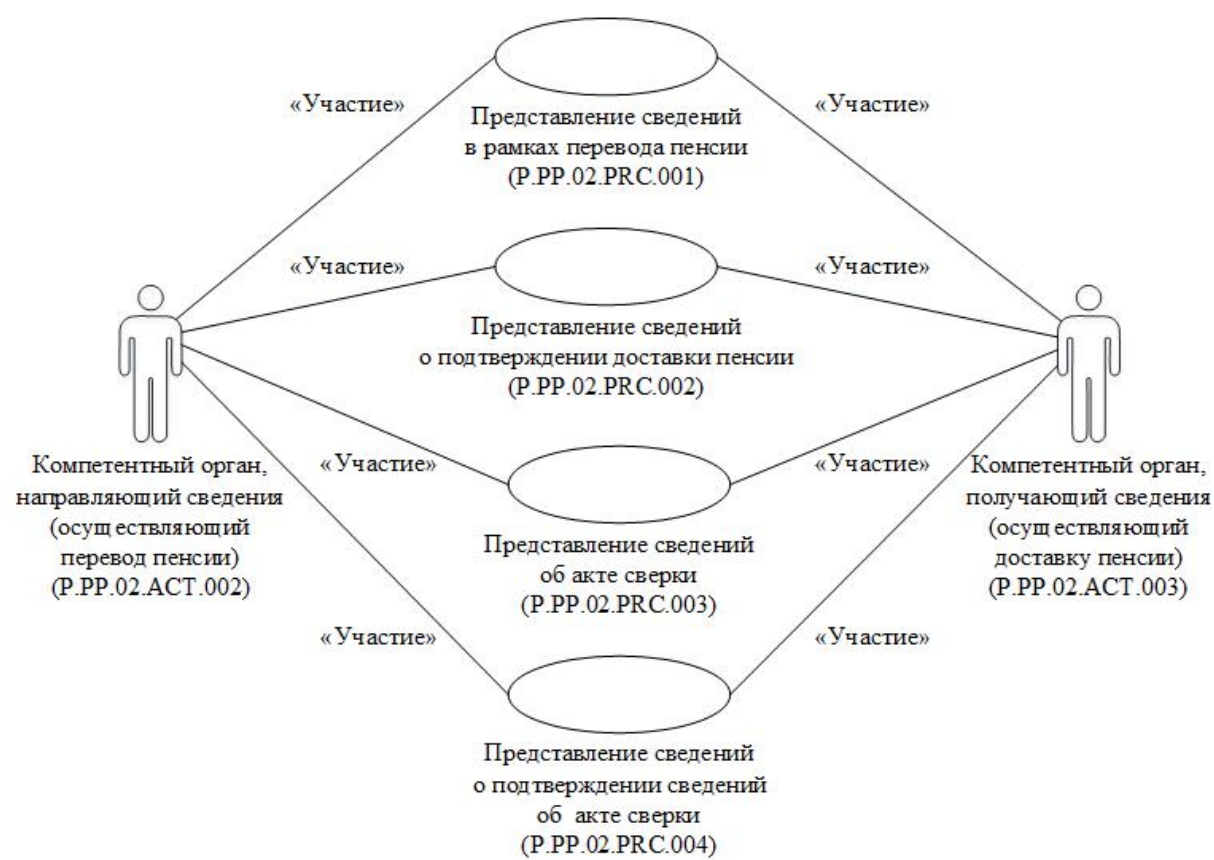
«Участие»

Представление сведений в рамках перевода пенсии (P.PP.02.PRC.001)

«Участие»

«Участие»

«Участие»

Представление сведений о подтверждении доставки пенсии (P.PP.02.PRC.002)

Компетентный орган, направляющий сведения (осуществляющий перевод пенсии) (P.PP.02.ACT.002)

«Участие»

«Участие»

Компетентный орган, получающий сведения (осуществляющий доставку пенсии) (P.PP.02.ACT.003)

Представление сведений об акте сверки (P.PP.02.PRC.003)

«Участие»

«Участие»

Представление сведений о подтверждении сведений об акте сверки (P.PP.02.PRC.004)